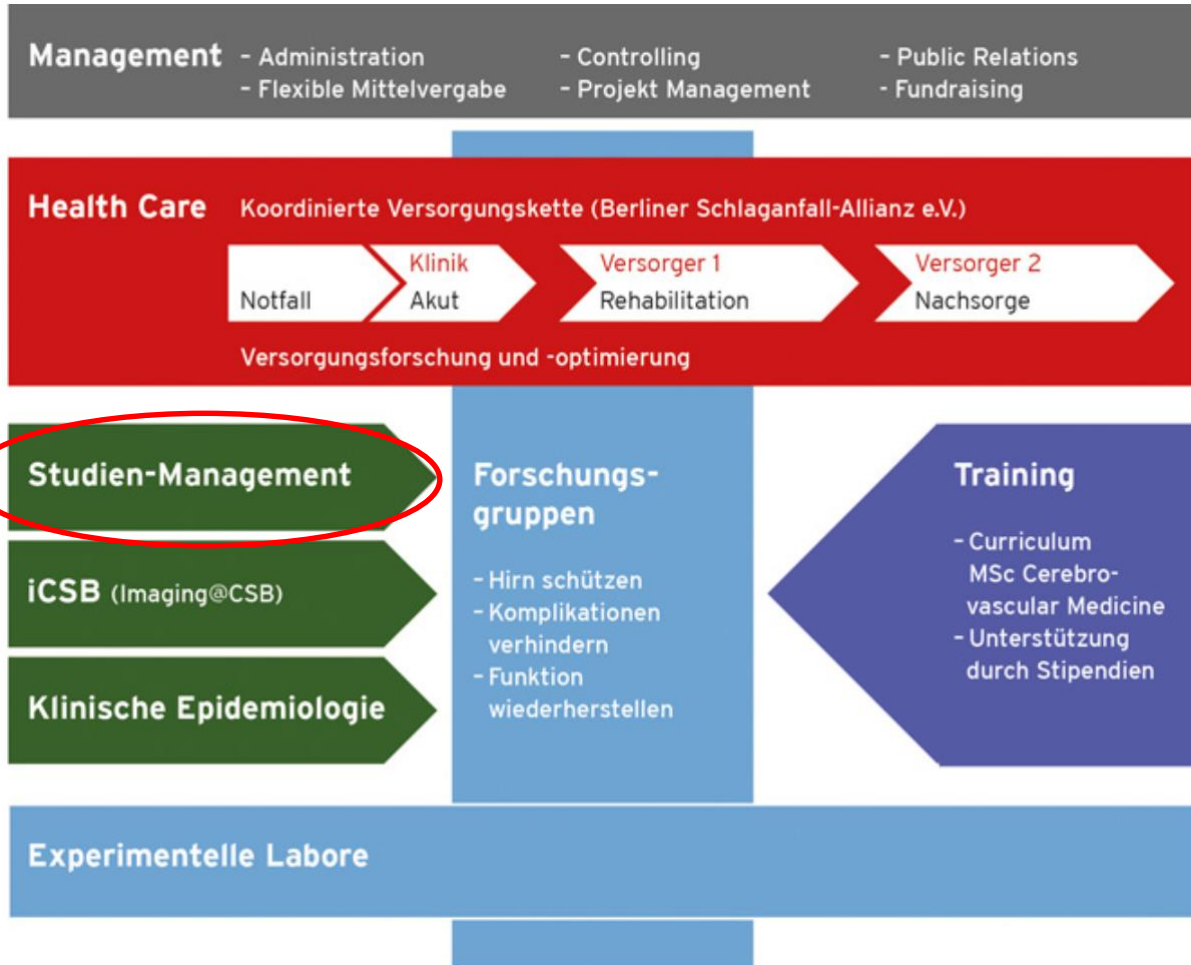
Management - Administration - Flexible Mittelvergabe - Controlling - Projekt Management - Public Relations - Fundraising

Health Care Koordinierte Versorgungskette (Berliner Schlaganfall-Allianz e.V.)

Notfall

Klinik
Akut

Versorger 1
Rehabilitation

Versorger 2
Nachsorge

Versorgungsforschung und -optimierung

Studien-Management

iCSB (Imaging@CSB)

Klinische Epidemiologie

Forschungsgruppen

- Hirn schützen
- Komplikationen verhindern
- Funktion wiederherstellen

Training

- Curriculum MSc Cerebrovascular Medicine
- Unterstützung durch Stipendien

Experimentelle Labore